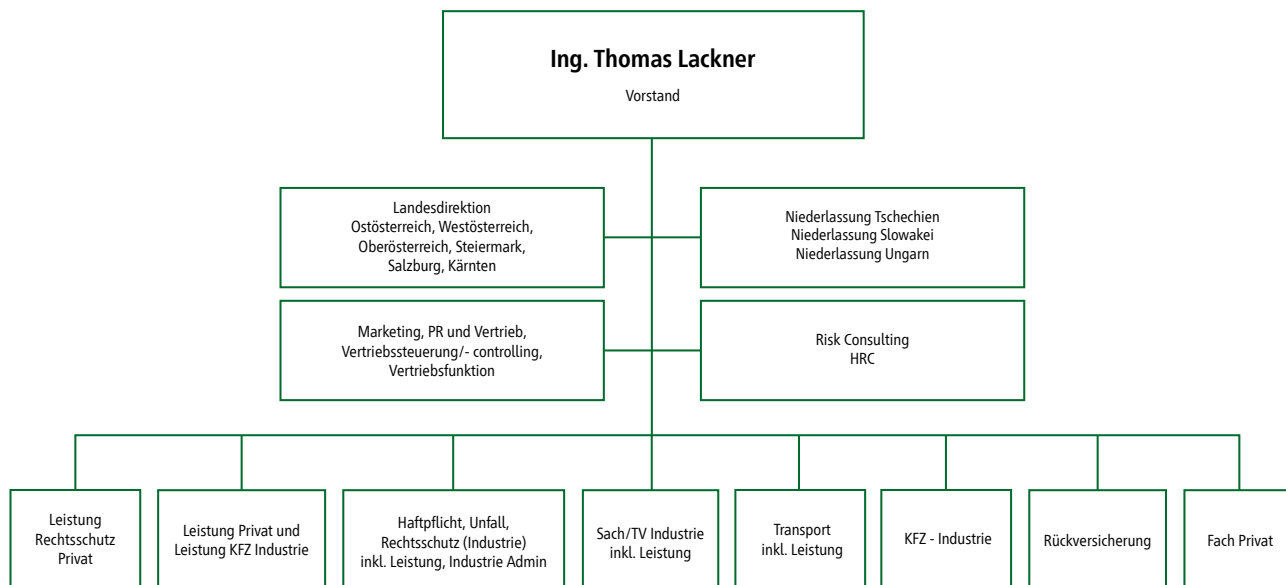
Ing. Thomas Lackner
Vorstand

Landesdirektion
Ostösterreich, Westösterreich, Oberösterreich, Steiermark, Salzburg, Kärnten

Niederlassung Tschechien
Niederlassung Slowakei
Niederlassung Ungarn

Marketing, PR und Vertrieb, Vertriebssteuerung/- controlling, Vertriebsfunktion

Risk Consulting
HRC

Leistung Rechtsschutz Privat

Leistung Privat und Leistung KFZ Industrie

Haftpflicht, Unfall, Rechtsschutz (Industrie) inkl. Leistung, Industrie Admin

Sach/TV Industrie inkl. Leistung

Transport inkl. Leistung

KFZ - Industrie

Rückversicherung

Fach Privat